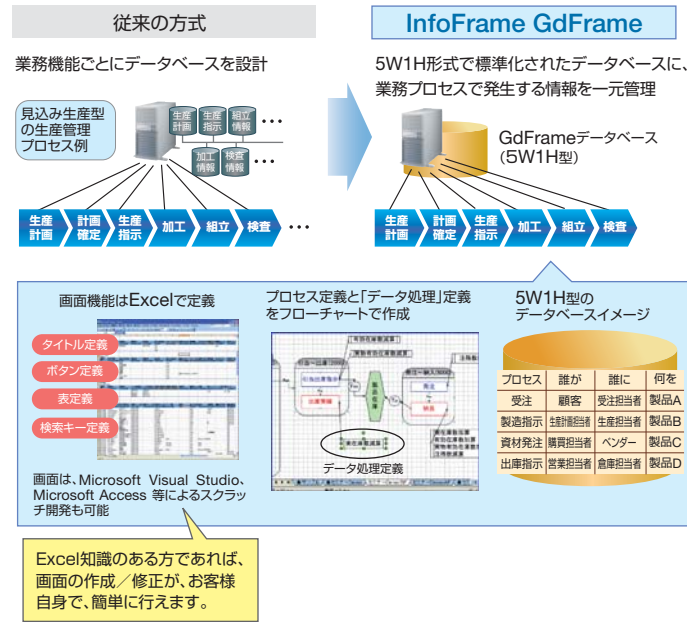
従来の方式

業務機能ごとにデータベースを設計

見込み生産型の生産管理プロセス例

生産計画 生産指示 組立情報 …

加工情報 検査情報 …

生産計画 計画確定 生産指示 加工 組立 検査 …

InfoFrame GdFrame

5W1H形式で標準化されたデータベースに、業務プロセスで発生する情報を一元管理

GdFrameデータベース（5W1H型）

生産計画 計画確定 生産指示 加工 組立 検査

画面機能はExcelで定義

タイトル定義

ボタン定義

表定義

検索キー定義

画面は、Microsoft Visual Studio、Microsoft Access 等によるスクラッチ開発も可能

プロセス定義と「データ処理」定義をフローチャートで作成

データ処理定義

5W1H型のデータベースイメージ

| プロセス | 誰が | 誰に | 何を |
|---|---|---|---|
| 受注 | 顧客 | 受注担当者 | 製品A |
| 製造指示 | 生産計画担当者 | 生産担当者 | 製品B |
| 資材発注 | 購買担当者 | ベンダー | 製品C |
| 出庫指示 | 営業担当者 | 倉庫担当者 | 製品D |

Excel知識のある方であれば、画面の作成／修正が、お客様自身で、簡単に行えます。